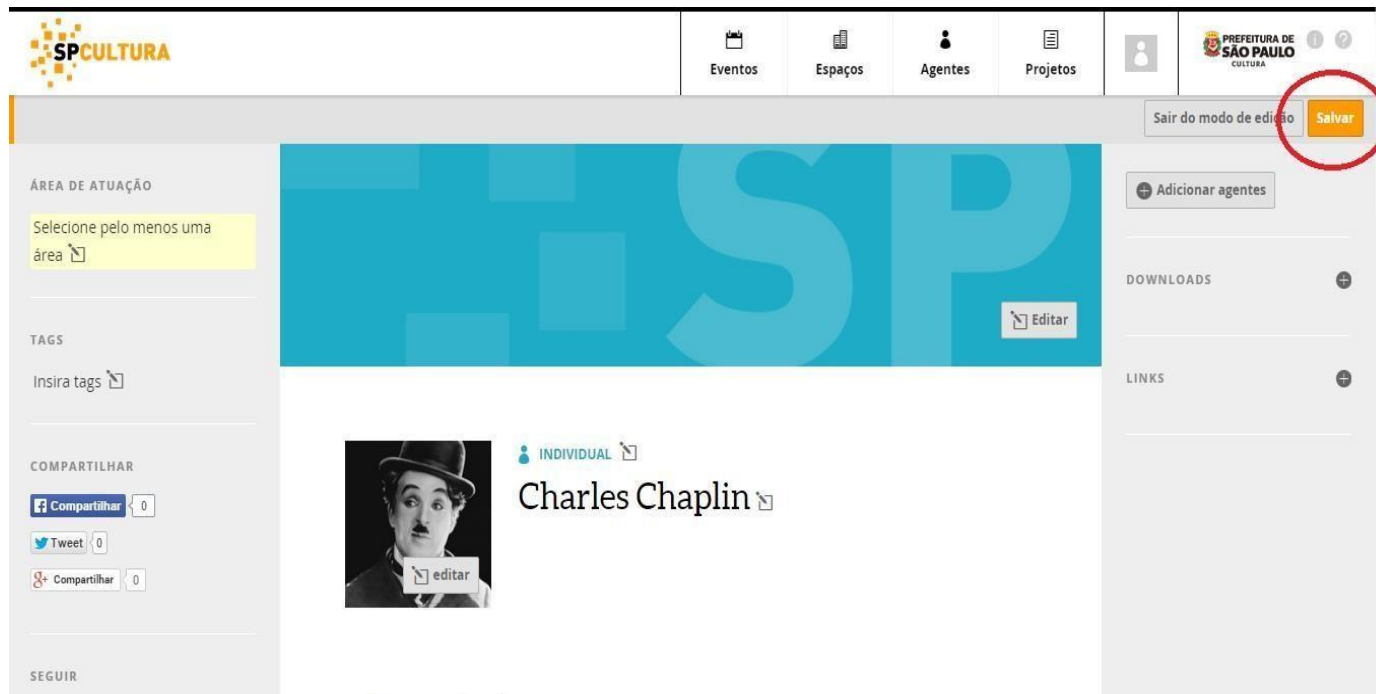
SPCULTURA

Eventos Espaços Agentes Projetos

PREFEITURA DE SÃO PAULO CULTURA

Sair do modo de edição Salvar

ÁREA DE ATUAÇÃO

Selecione pelo menos uma área

TAGS

Insira tags

COMPARTILHAR

Compartilhar 0

Tweet 0

Compartilhar 0

SEGUIR

Editar

editar

INDIVIDUAL

Charles Chaplin

Adicionar agentes

DOWNLOADS

LINKS